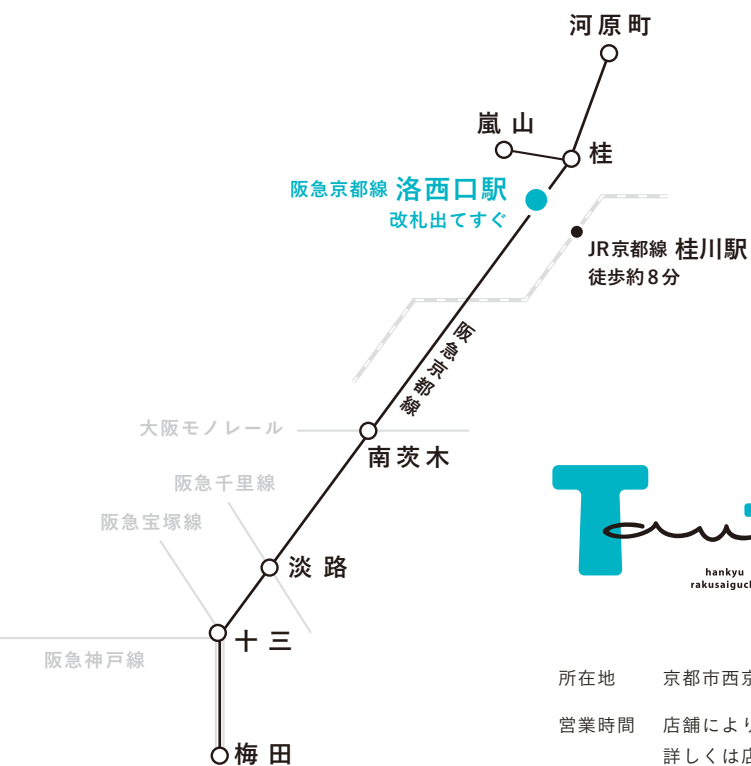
河原町

嵐山

桂

阪急京都線 洛西口駅
改札出てすぐ

JR京都線 桂川駅
徒歩約8分

阪急京都線

大阪モノレール

南茨木

阪急千里線

阪急宝塚線

淡路

十三

阪急神戸線

梅田

hankyu
rakusaiguc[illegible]

所在地 京都市西京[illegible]

営業時間 店舗によ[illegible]
詳しくは店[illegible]